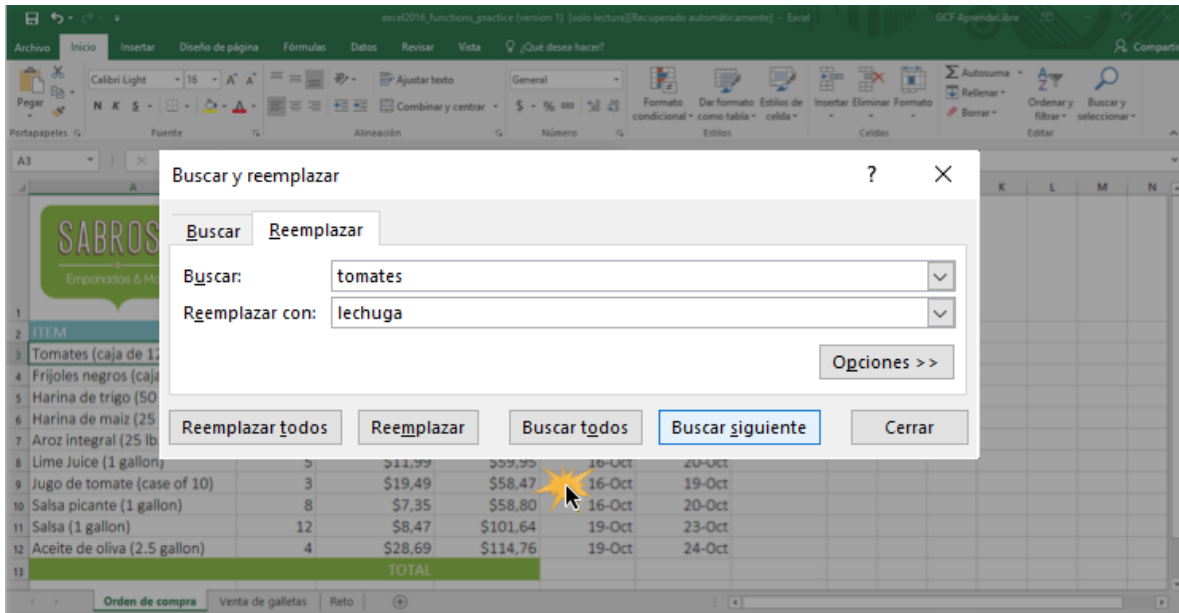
excel2016_functions_practice (version 1) [solo lectura][Recuperado automáticamente] - Excel

GCF AprendeLibre

Archivo Inicio Insertar Diseño de página Fórmulas Datos Revisar Vista ¿Qué desea hacer?

Compartir

Pegar

Calibri Light 16 A A

N K S

Ajustar texto

Combinar y centrar

General

$ % 000

Formato condicional

Dar formato como tabla

Estilos de celda

Insertar Eliminar Formato

Autosuma

Rellenar

Borrar

Ordenar y filtrar

Buscar y seleccionar

Portapapeles Fuente Alineación Número Estilos Celdas Editar

A3

A K L M N

SABROS

Empanadas & Mo

ITEM

Tomates (caja de 12

Frijoles negros (caja

Harina de trigo (50

Harina de maiz (25

Aroz integral (25 lb

Buscar y reemplazar

?

Buscar Reemplazar

Buscar: tomates

Reemplazar con: lechuga

Opciones >>

Reemplazar todos Reemplazar Buscar todos Buscar siguiente Cerrar

| | | | | | |
|---|---|---|---|---|---|
| Lime Juice (1 gallon) | 5 | $11,99 | $59,95 | 16-Oct | 20-Oct |
| Jugo de tomate (case of 10) | 3 | $19,49 | $58,47 | 16-Oct | 19-Oct |
| Salsa picante (1 gallon) | 8 | $7,35 | $58,80 | 16-Oct | 20-Oct |
| Salsa (1 gallon) | 12 | $8,47 | $101,64 | 19-Oct | 23-Oct |
| Aceite de oliva (2.5 gallon) | 4 | $28,69 | $114,76 | 19-Oct | 24-Oct |
| | | TOTAL | | | |

Orden de compra Venta de galletas Reto